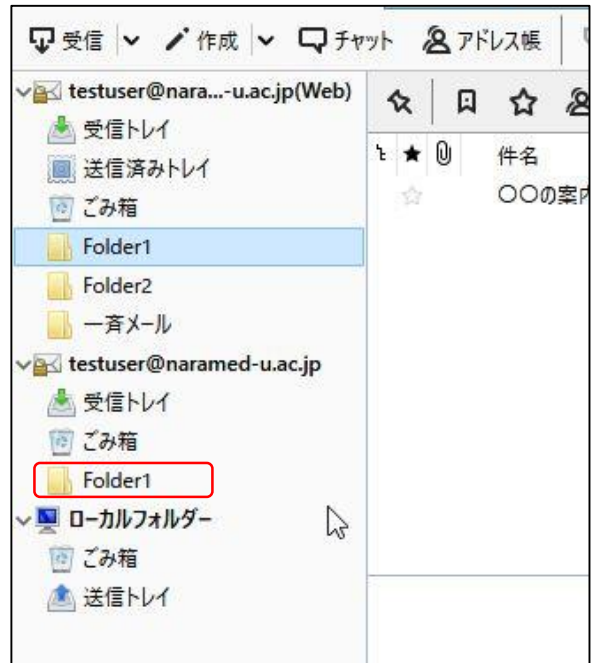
受信 | 作成 | チャット アドレス帳

testuser@nara...-u.ac.jp(Web)
受信トレイ
送信済みトレイ
ごみ箱
Folder1
Folder2
一斉メール
testuser@naramed-u.ac.jp
受信トレイ
ごみ箱
Folder1
ローカルフォルダー
ごみ箱
送信トレイ

件名
〇〇の案内